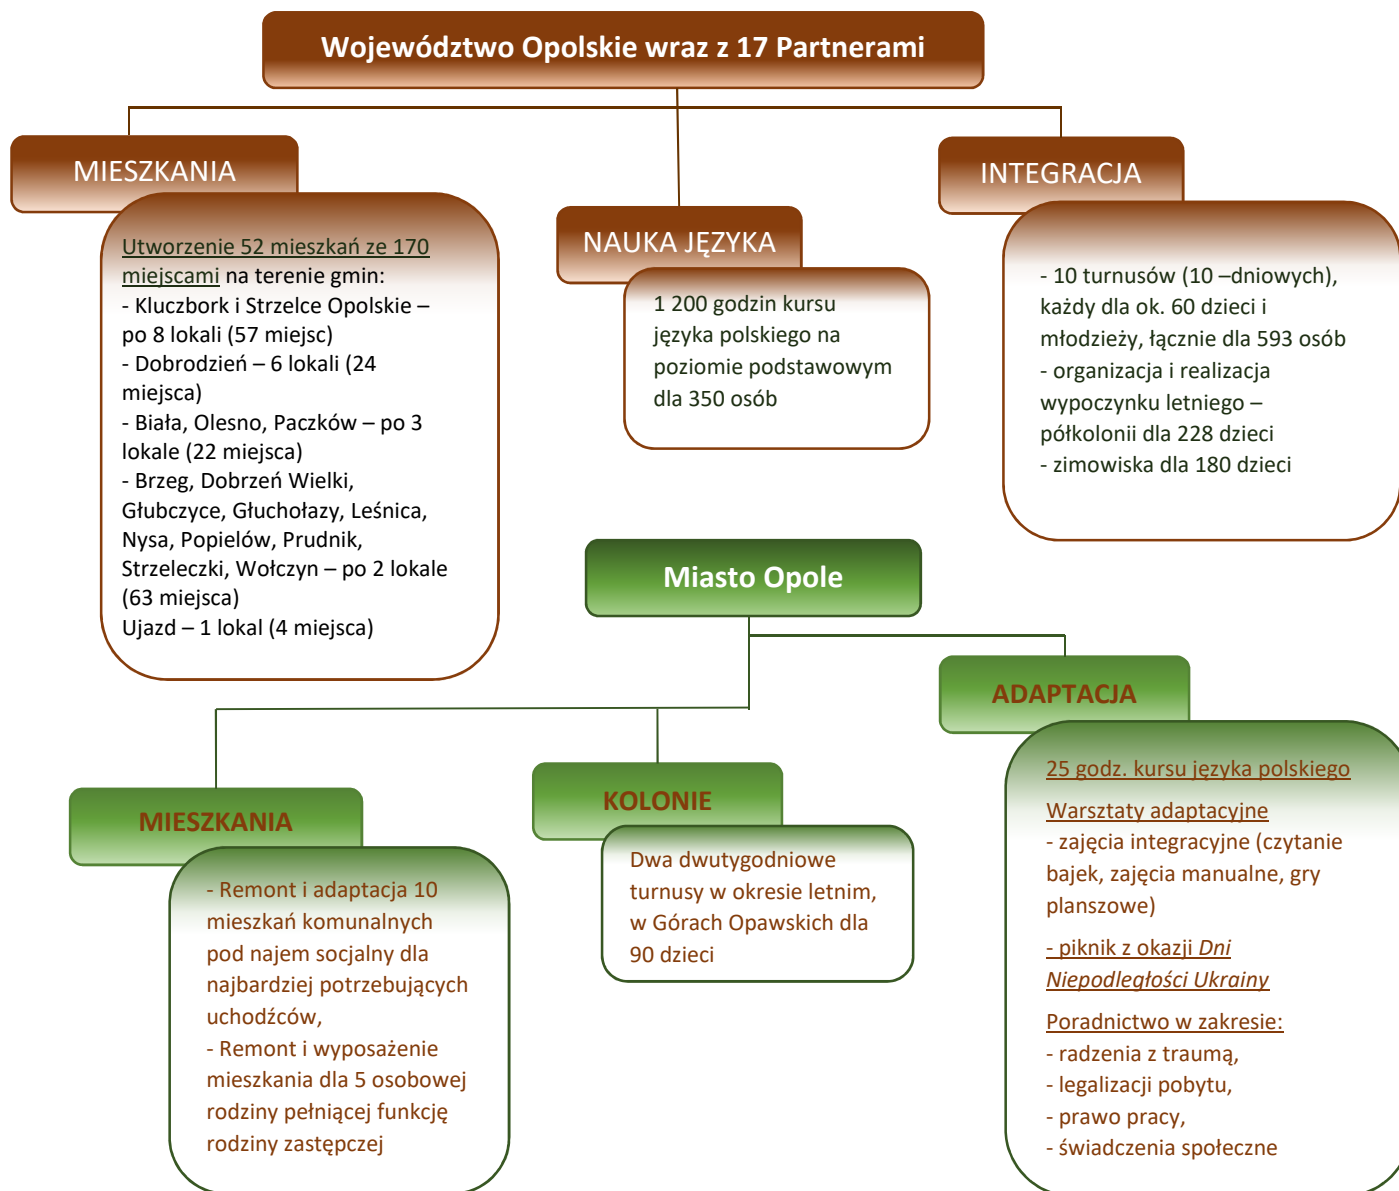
Województwo Opolskie wraz z 17 Partnerami

MIESZKANIA

Utworzenie 52 mieszkań ze 170 miejscami na terenie gmin:
- Kluczbork i Strzelce Opolskie – po 8 lokali (57 miejsc)
- Dobrodzień – 6 lokali (24 miejsca)
- Biała, Olesno, Paczków – po 3 lokale (22 miejsca)
- Brzeg, Dobrzeń Wielki, Głubczyce, Głuchołazy, Leśnica, Nysa, Popielów, Prudnik, Strzeleczki, Wołczyn – po 2 lokale (63 miejsca)
Ujazd – 1 lokal (4 miejsca)

NAUKA JĘZYKA

1 200 godzin kursu języka polskiego na poziomie podstawowym dla 350 osób

INTEGRACJA

- 10 turnusów (10 –dniowych), każdy dla ok. 60 dzieci i młodzieży, łącznie dla 593 osób
- organizacja i realizacja wypoczynku letniego – półkolonii dla 228 dzieci
- zimowiska dla 180 dzieci

Miasto Opole

ADAPTACJA

25 godz. kursu języka polskiego

Warsztaty adaptacyjne
- zajęcia integracyjne (czytanie bajek, zajęcia manualne, gry planszowe)

- piknik z okazji Dni Niepodległości Ukrainy

Poradnictwo w zakresie:
- radzenia z traumą,
- legalizacji pobytu,
- prawo pracy,
- świadczenia społeczne

MIESZKANIA

- Remont i adaptacja 10 mieszkań komunalnych pod najem socjalny dla najbardziej potrzebujących uchodźców,
- Remont i wyposażenie mieszkania dla 5 osobowej rodziny pełniącej funkcję rodziny zastępczej

KOLONIE

Dwa dwutygodniowe turnusy w okresie letnim, w Górach Opawskich dla 90 dzieci